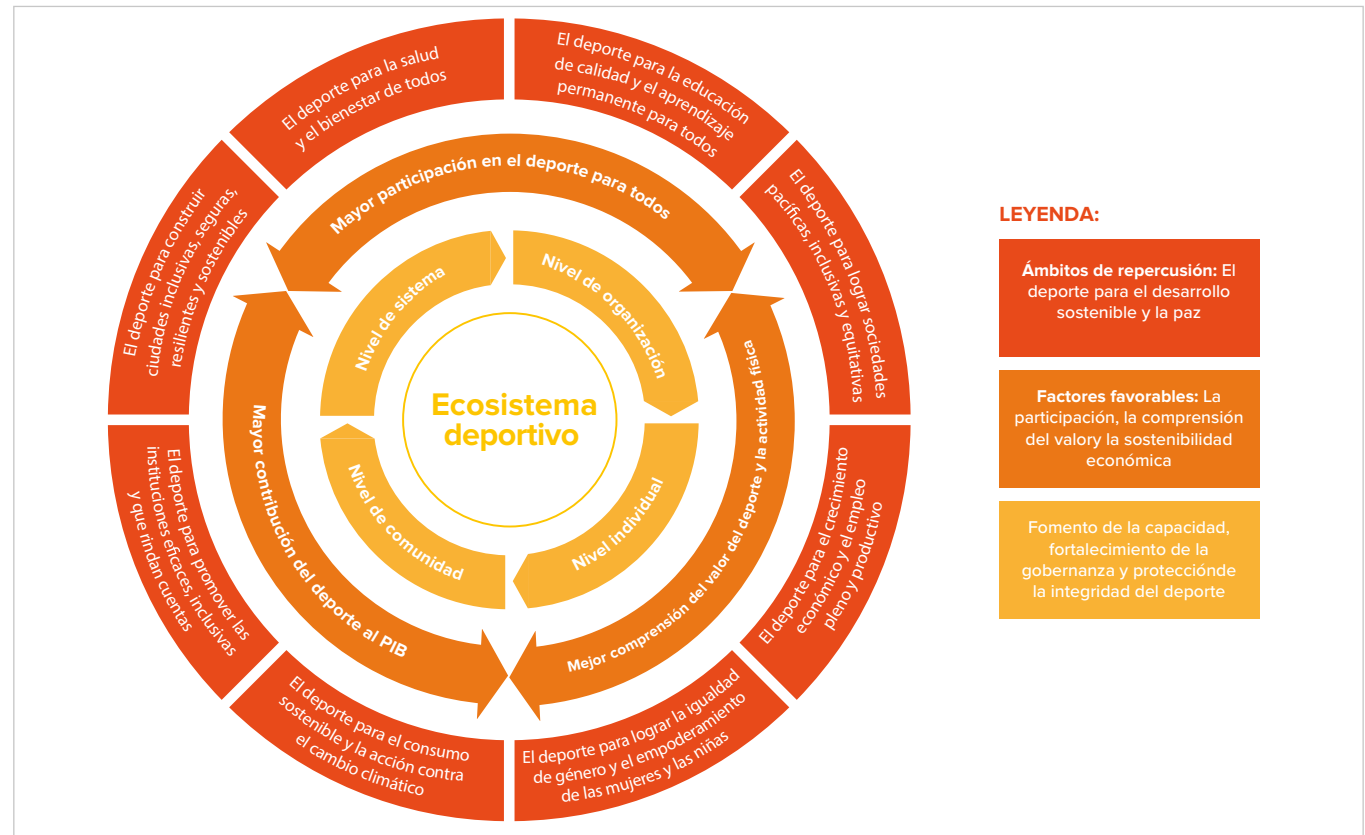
El deporte para la salud y el bienestar de todos

El deporte para la educación de calidad y el aprendizaje permanente para todos

El deporte para lograr sociedades pacíficas, inclusivas y equitativas

El deporte para el crecimiento económico y el empleo pleno y productivo

El deporte para lograr la igualdad de género y el empoderamiento de las mujeres y las niñas

El deporte para el consumo sostenible y la acción contra el cambio climático

El deporte para promover las instituciones eficaces, inclusivas y que rindan cuentas

El deporte para construir ciudades inclusivas, seguras, resilientes y sostenibles

Mayor participación en el deporte para todos

Mejor comprensión del valor del deporte y la actividad física

Mayor contribución del deporte al PIB

Nivel de sistema

Nivel de organización

Nivel individual

Nivel de comunidad

Ecosistema deportivo

LEYENDA:

Ámbitos de repercusión: El deporte para el desarrollo sostenible y la paz

Factores favorables: La participación, la comprensión del valory la sostenibilidad económica

Fomento de la capacidad, fortalecimiento de la gobernanza y proteccíónde la integridad del deporte